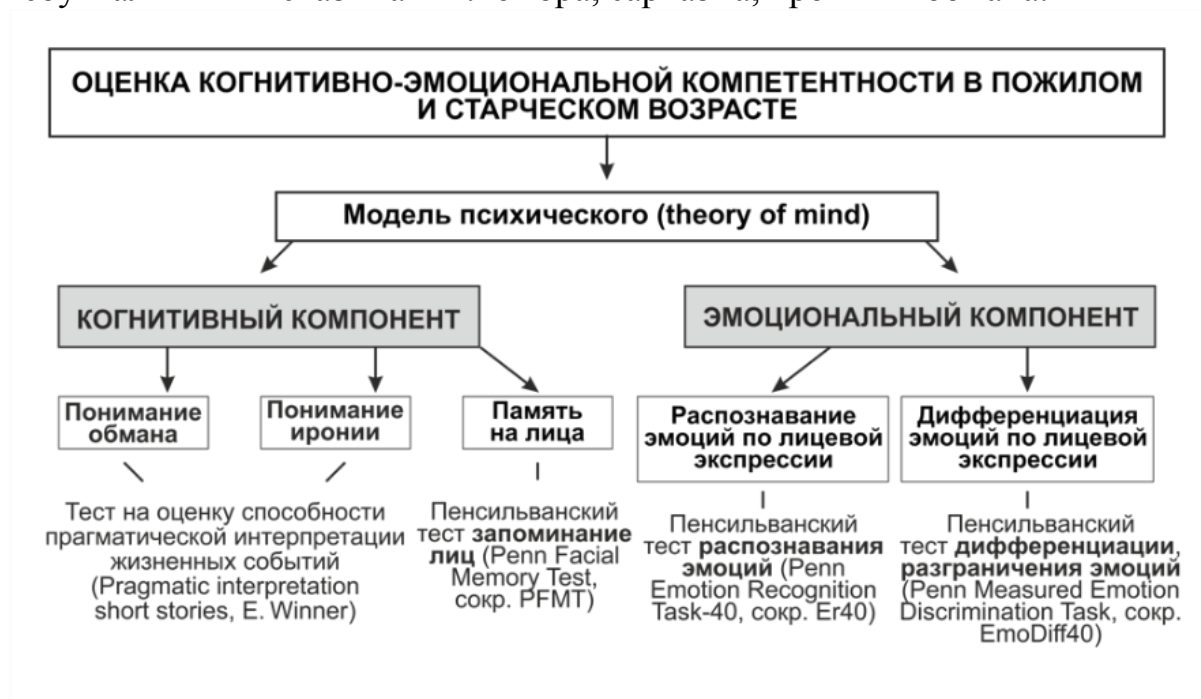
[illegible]

ОЦЕНКА КОГНИТИВНО-ЭМОЦИОНАЛЬНОЙ КОМПЕТЕНТНОСТИ В ПОЖИЛОМ И СТАРЧЕСКОМ ВОЗРАСТЕ

Модель психического (theory of mind)

КОГНИТИВНЫЙ КОМПОНЕНТ

ЭМОЦИОНАЛЬНЫЙ КОМПОНЕНТ

Понимание обмана

Понимание иронии

Память на лица

Распознавание эмоций по лицевой экспрессии

Дифференциация эмоций по лицевой экспрессии

Тест на оценку способности прагматической интерпретации жизненных событий (Pragmatic interpretation short stories, E. Winner)

Пенсильванский тест запоминание лиц (Penn Facial Memory Test, сокр. PFMT)

Пенсильванский тест распознавания эмоций (Penn Emotion Recognition Task-40, сокр. Er40)

Пенсильванский тест дифференциации, разграничения эмоций (Penn Measured Emotion Discrimination Task, сокр. EmoDiff40)